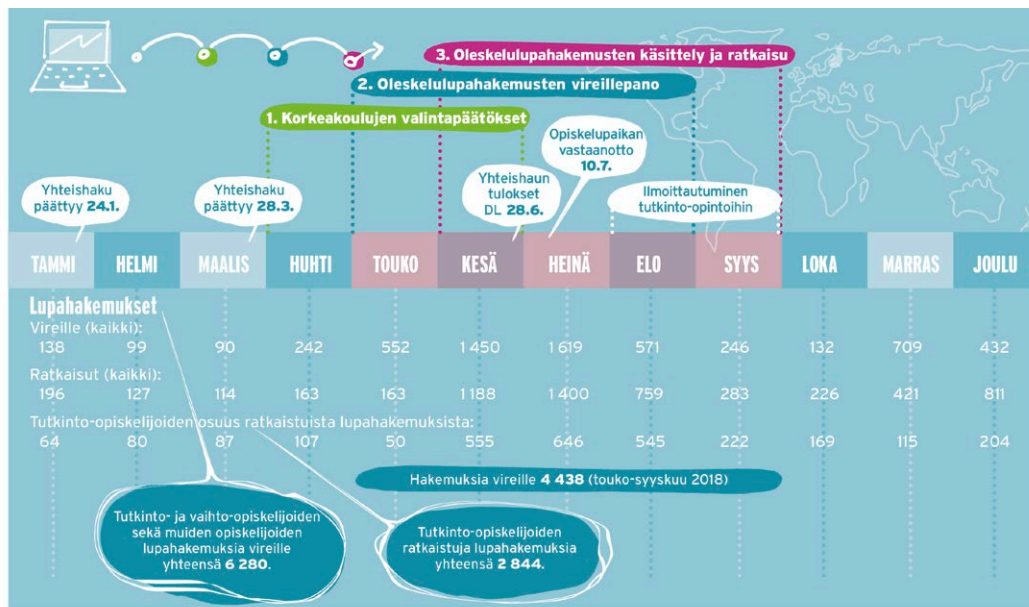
3. Oleskelulupahakemusten käsittely ja ratkaisu

2. Oleskelulupahakemusten vireillepano

1. Korkeakoulujen valintapäätökset

Opiskelupaikan vastaanotto 10.7.

Yhteishaku päättyy 24.1.

Yhteishaku päättyy 28.3.

Yhteishaun tulokset DL 28.6.

Ilmoittautuminen tutkinto-opintoihin

| TAMMI | HELMI | MAALIS | HUHTI | TOUKO | KESÄ | HEINÄ | ELO | SYYS | LOKA | MARRAS | JOULU |
|---|---|---|---|---|---|---|---|---|---|---|---|

Lupahakemukset

Vireille (kaikki):

| 138 | 99 | 90 | 242 | 552 | 1 450 | 1 619 | 571 | 246 | 132 | 709 | 432 |
|---|---|---|---|---|---|---|---|---|---|---|---|

Ratkaisut (kaikki):

| 196 | 127 | 114 | 163 | 163 | 1 188 | 1 400 | 759 | 283 | 226 | 421 | 811 |
|---|---|---|---|---|---|---|---|---|---|---|---|

Tutkinto-opiskelijoiden osuus ratkaistuista lupahakemuksista:

| 64 | 80 | 87 | 107 | 50 | 555 | 646 | 545 | 222 | 169 | 115 | 204 |
|---|---|---|---|---|---|---|---|---|---|---|---|

Hakemuksia vireille 4 438 (touko-syyskuu 2018)

Tutkinto- ja vaihto-opiskelijoiden sekä muiden opiskelijoiden lupahakemuksia vireille yhteensä 6 280.

Tutkinto-opiskelijoiden ratkaistuja lupahakemuksia yhteensä 2 844.